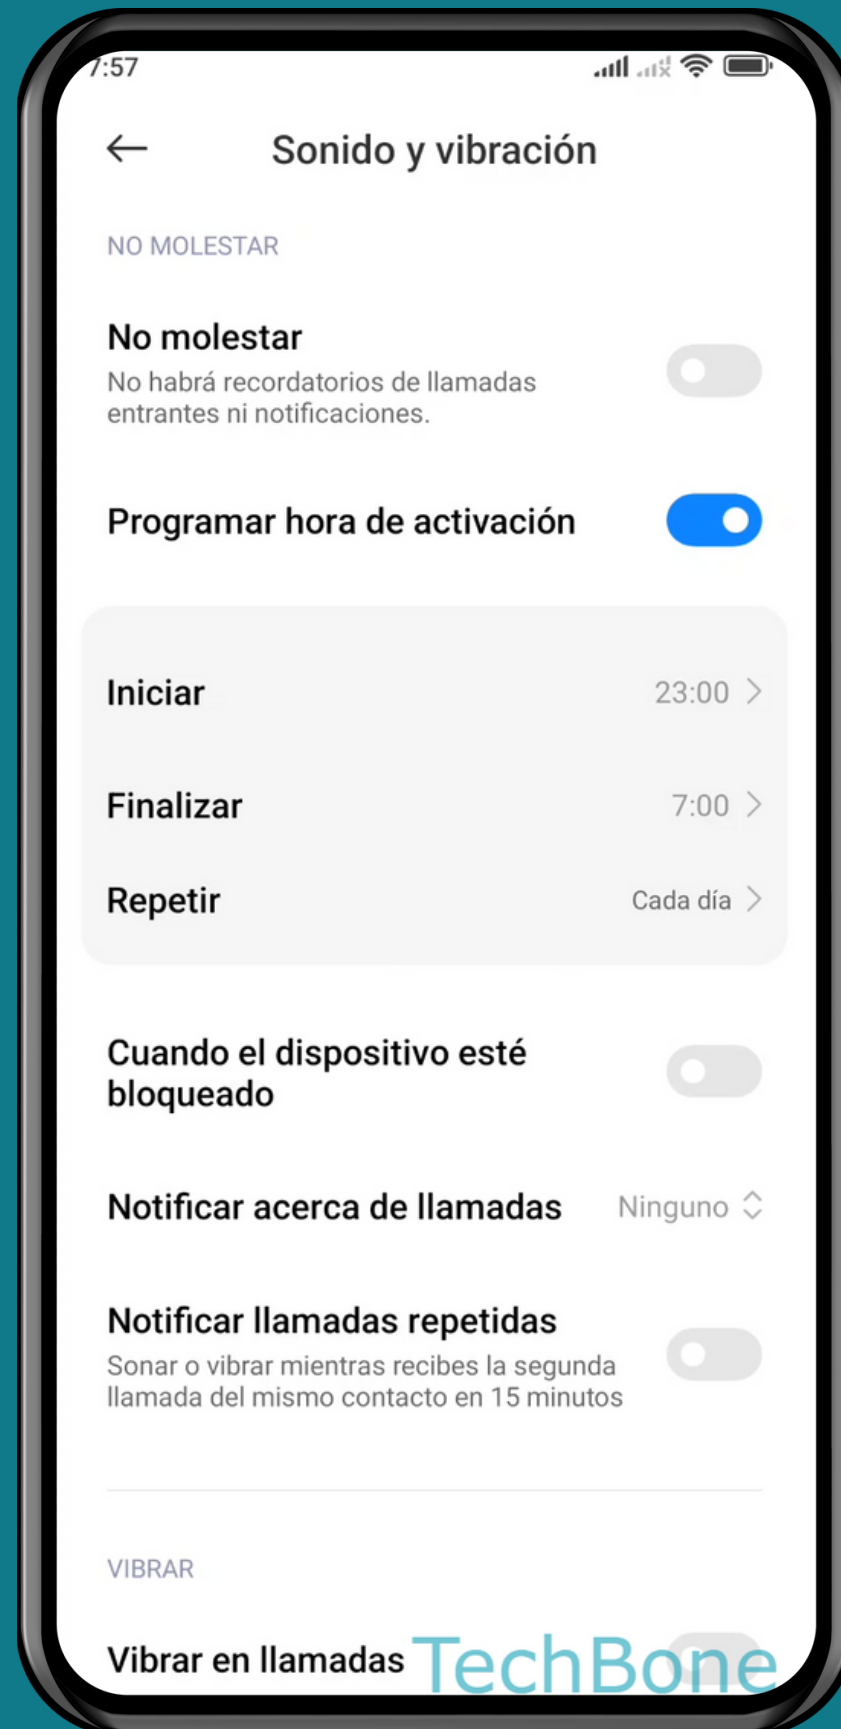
7:57

Sonido y vibración

NO MOLESTAR

No molestar
No habrá recordatorios de llamadas entrantes ni notificaciones.

Programar hora de activación

Iniciar 23:00

Finalizar 7:00

Repetir Cada día

Cuando el dispositivo esté bloqueado

Notificar acerca de llamadas Ninguno

Notificar llamadas repetidas
Sonar o vibrar mientras recibes la segunda llamada del mismo contacto en 15 minutos

VIBRAR

Vibrar en llamadas

TechBone